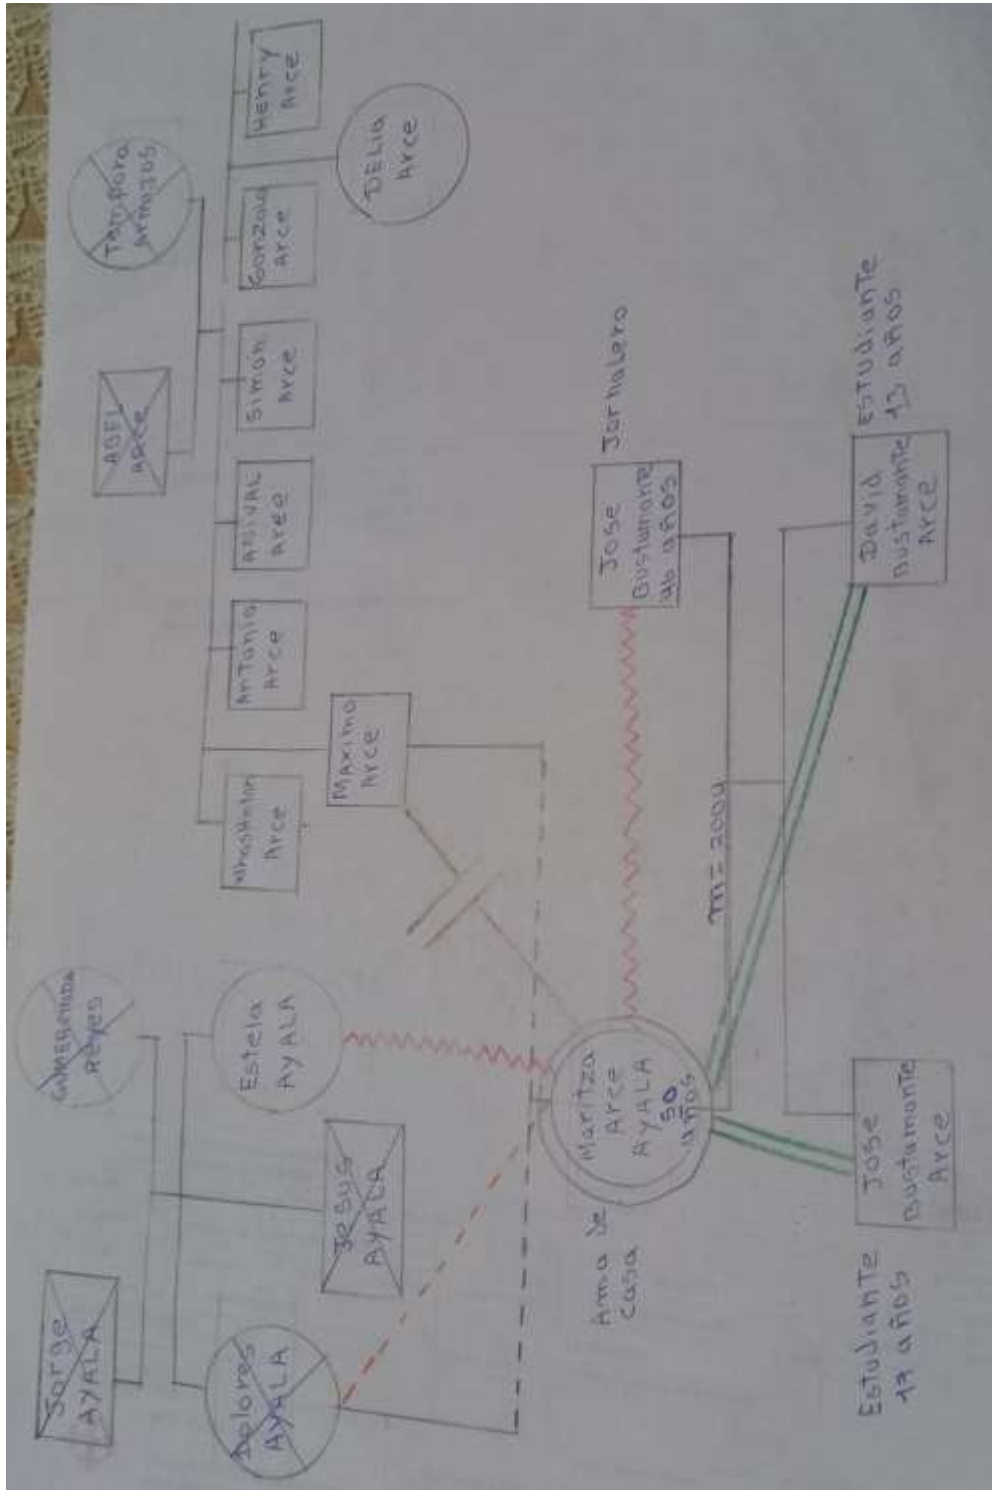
Jorge AYALA

Guillermina Reyes

Dolores AYALA

Jesus AYALA

Estela AYALA

Maritza Arce AYALA 50 años

Ama de casa

Jose Bustamante Arce

Estudiante 17 años

Teodoro Arce

ADEL Arce

Washington Arce

Antonio Arce

ANIVAL Arce

Simon Arce

Gonzalo Arce

Henry Arce

DELIA Arce

Maximo Arce

Jose Bustamante 46 años

Jornalero

m = 2004

David Bustamante Arce

Estudiante 13 años